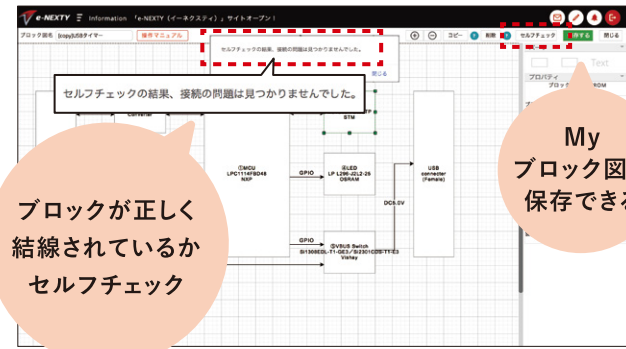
e-NEXTY Information 「e-NEXTY（イーネクスティ）」サイトオープン！

ブロック図名 [copy]LEDタイマー 操作マニュアル

セルフチェックの結果、接続の問題は見つかりませんでした。

閉じる

コピー 削除 セルフチェック 保存する 閉じる

セルフチェックの結果、接続の問題は見つかりませんでした。

プロパティ

①MCU LPC1114FBD48 NXP

GPIO

③LED LP L296-J2L2-25 OSRAM

USB connector (Female)

DC5.0V

GPIO

②VBUS Switch Si1308EDL-T1-GE3 / Si2301CDS-T1-E3 Vishay

STM

Text

My ブロック図 保存できる

ブロックが正しく結線されているかセルフチェック